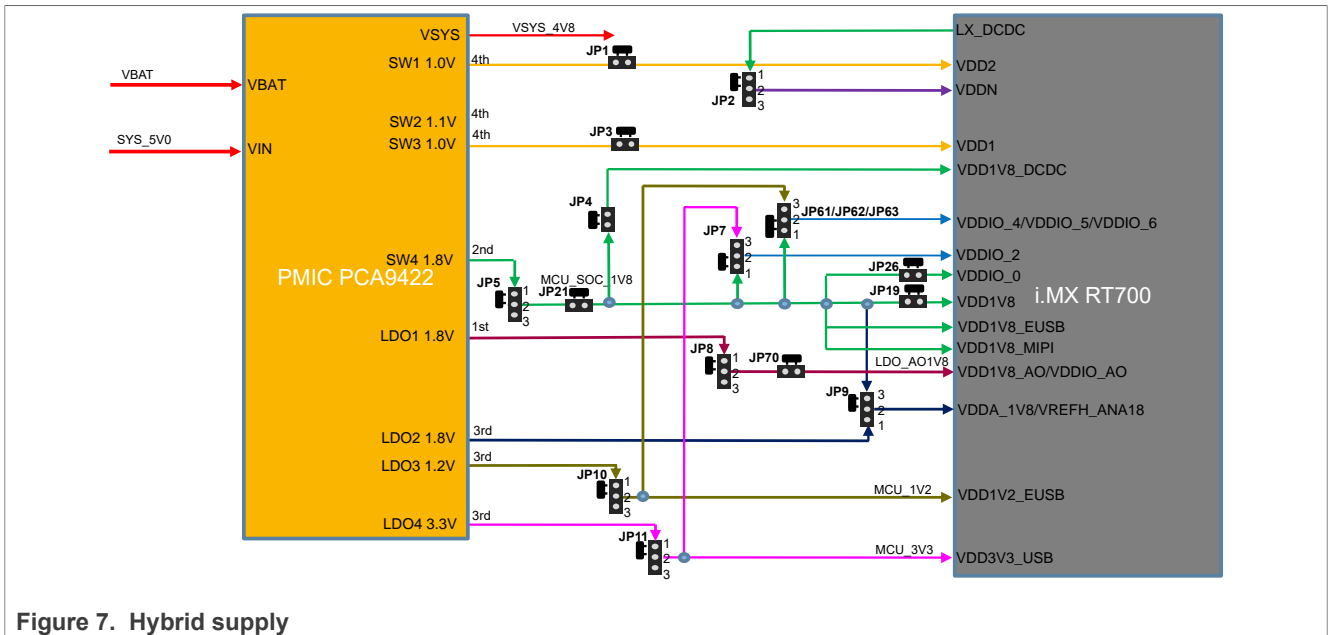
VBAT
VBAT
SYS_5V0
VIN
VSYS
SW1 1.0V
SW2 1.1V
SW3 1.0V
SW4 1.8V
PMIC PCA9422
LDO1 1.8V
LDO2 1.8V
LDO3 1.2V
LDO4 3.3V
VSYS_4V8
4th
4th
4th
2nd
1st
3rd
3rd
3rd
JP1
JP2
1
2
3
JP3
JP4
JP5
1
2
3
JP21
MCU_SOC_1V8
JP7
3
2
1
JP61/JP62/JP63
3
2
1
JP26
JP19
JP8
1
2
3
JP70
LDO_AO1V8
JP9
3
2
1
JP10
1
2
3
MCU_1V2
JP11
1
2
3
MCU_3V3
LX_DCDC
VDD2
VDDN
VDD1
VDD1V8_DCDC
VDDIO_4/VDDIO_5/VDDIO_6
VDDIO_2
VDDIO_0
VDD1V8
VDD1V8_EUSB
VDD1V8_MIPI
VDD1V8_AO/VDDIO_AO
VDDA_1V8/VREFH_ANA18
VDD1V2_EUSB
VDD3V3_USB
i.MX RT700
Figure 7. Hybrid supply